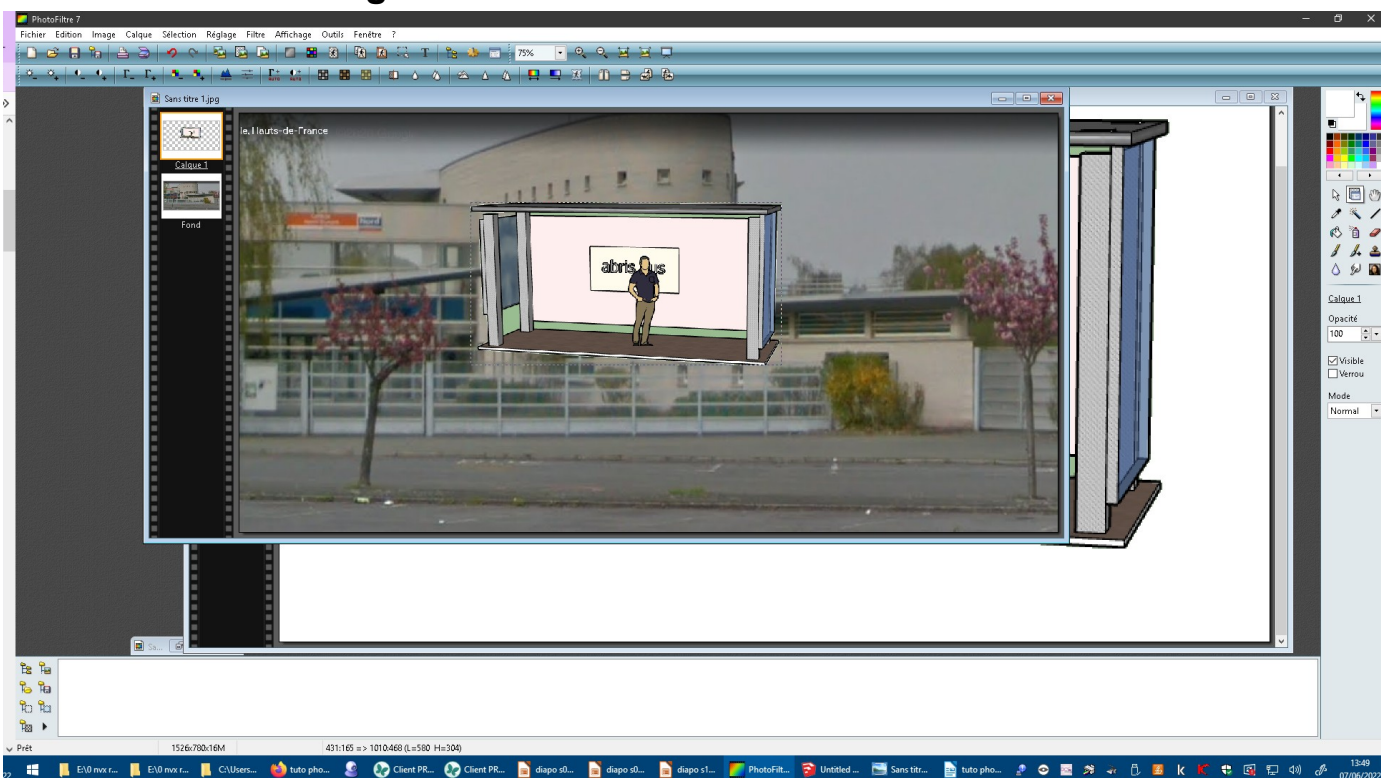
PhotoFiltre 7

Fichier Edition Image Calque Sélection Réglage Filtre Affichage Outils Fenêtre ?

75%

Sans titre 1.jpg

Calque 1

Fond

le, Hauts-de-France

abris bus

Calque 1

Opacité

100

Visible

Verrou

Mode

Normal

Prêt

1526x780x16M

431:165 => 1010:468 (L=580 H=304)

E:\0 nvx r...

E:\0 nvx r...

C:\Users...

tuto pho...

Client PR...

Client PR...

diapo s0...

diapo s0...

diapo s1...

PhotoFilt...

Untitled ...

Sans titr...

tuto pho...

13:49

07/06/2022